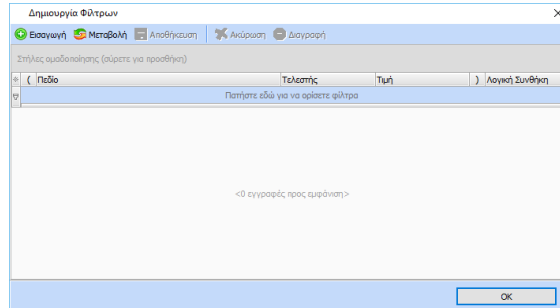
Δημιουργία Φίλτρων

Εισαγωγή Μεταβολή Αποθήκευση Ακύρωση Διαγραφή

Στήλες ομαδοποίησης (σύρετε για προσθήκη)

| ( | Πεδίο | Τελεστής | Τιμή | ) | Λογική Συνθήκη |
|---|---|---|---|---|---|

Πατήστε εδώ για να ορίσετε φίλτρο

<0 εγγραφές προς εμφάνιση>

OK